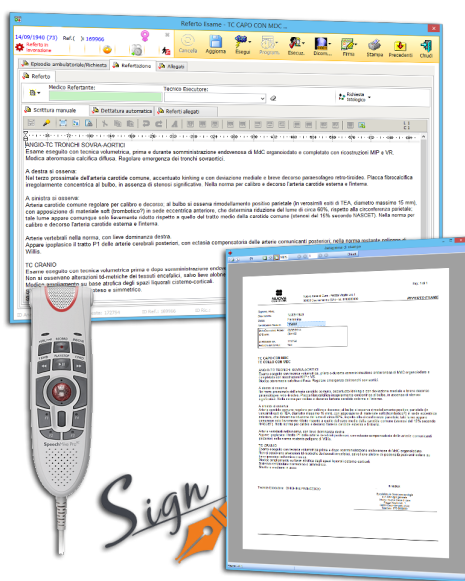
Referto Esame - TC CAPO CON MDC ...

14/09/1940 (73) Ref.( ) 169906
Referto in lavorazione

Cancella Aggiorna Riapri Prepara Esecu. Dicom... Firma Stampa Precedenti Chiudi

Episodio ambulatoriale/Richiesta Refertazione Allegati

Referto

Medico Refertante: Tecnico Esecutore:

Schema istologico

Scrittura manuale Dettatura automatica Referti allegati

ANGIO-TC TRONCHI SOVRA-AORTICI
Esame eseguito con tecnica volumetrica, prima e durante somministrazione endovenosa di MdC organoiodato e completato con ricostruzioni MIP e VR.
Modica ateromasia calcifica diffusa. Regolare emergenza dei tronchi sovraortici.

A destra si osserva:
Nel tratto prossimale dell'arteria carotide comune, accentuato kinking e con deviazione mediale e lieve decorso parasolagoo retro-tiroideo. Placca fibrocalcifica irregolarmente concentrica al bulbo, in assenza di stenosi significative. Nella norma per calibro e decorso l'arteria carotide esterna e l'interna.

A sinistra si osserva:
Arteria carotide comune regolare per calibro e decorso, al bulbo si assiste rimodellamento positivo parietale (in verosimili esiti di TEA, diametro massimo 15 mm), con apposizione di materiale soft (trombotico?) in sede eccentrica anteriore, che determina riduzione del lume di circa 60%, rispetto alla circonferenza parietale; tale lume appare comunque solo lievemente ridotto rispetto a quello del tratto medio della carotide interna (stenosi del 15% secondo NASCET). Nella norma per calibro e decorso l'arteria carotide esterna e l'interna.

Arterie vertebrali nella norma, con lieve dominanza destra.
Appare ipoplasico il tratto P1 delle arterie cerebrali posteriori, con ectasia compensatoria delle arterie comunicanti posteriori, nella norma restante poligono di Willis.

TC CRANIO
Esame eseguito con tecnica volumetrica prima e dopo somministrazione endovenosa
Non si osservano alterazioni td-metriche del tessuto encefalico, salvo lieve oligoemia
Mediani ampliamento su base atrofica degli spazi liquorali cisterno-corticali.
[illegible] simmetrico.

SpeechMike Pro

Sign